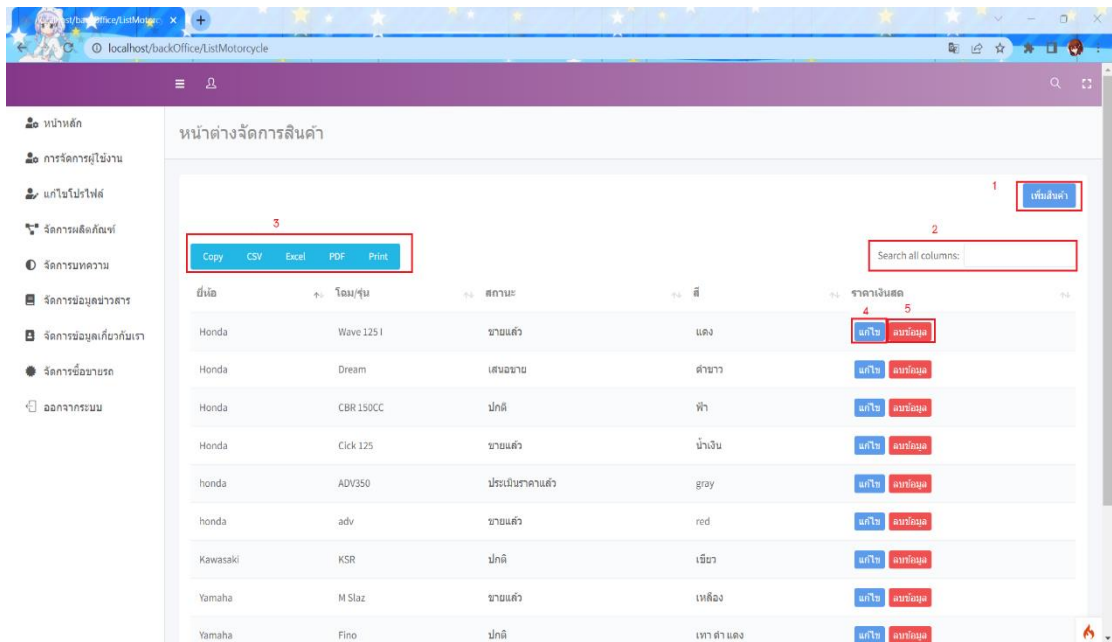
localhost/backOffice/ListMotorc ×
localhost/backOffice/ListMotorcycle

หน้าหลัก
การจัดการผู้ใช้งาน
แก้ไขโปรไฟล์
จัดการผลิตภัณฑ์
จัดการบทความ
จัดการข้อมูลข่าวสาร
จัดการข้อมูลเกี่ยวกับเรา
จัดการซื้อขายรถ
ออกจากระบบ

หน้าต่างจัดการสินค้า

1
เพิ่มสินค้า

3
Copy CSV Excel PDF Print

2
Search all columns:

| ยี่ห้อ | โฉม/รุ่น | สถานะ | สี | ราคาเงินสด |
|---|---|---|---|---|
| Honda | Wave 125 I | ขายแล้ว | แดง | 4 แก้ไข 5 ลบข้อมูล |
| Honda | Dream | เสนอขาย | ดำขาว | แก้ไข ลบข้อมูล |
| Honda | CBR 150CC | ปกติ | ฟ้า | แก้ไข ลบข้อมูล |
| Honda | Cick 125 | ขายแล้ว | น้ำเงิน | แก้ไข ลบข้อมูล |
| honda | ADV350 | ประเมินราคาแล้ว | gray | แก้ไข ลบข้อมูล |
| honda | adv | ขายแล้ว | red | แก้ไข ลบข้อมูล |
| Kawasaki | KSR | ปกติ | เขียว | แก้ไข ลบข้อมูล |
| Yamaha | M Slaz | ขายแล้ว | เหลือง | แก้ไข ลบข้อมูล |
| Yamaha | Fino | ปกติ | เทา ดำ แดง | แก้ไข ลบข้อมูล |